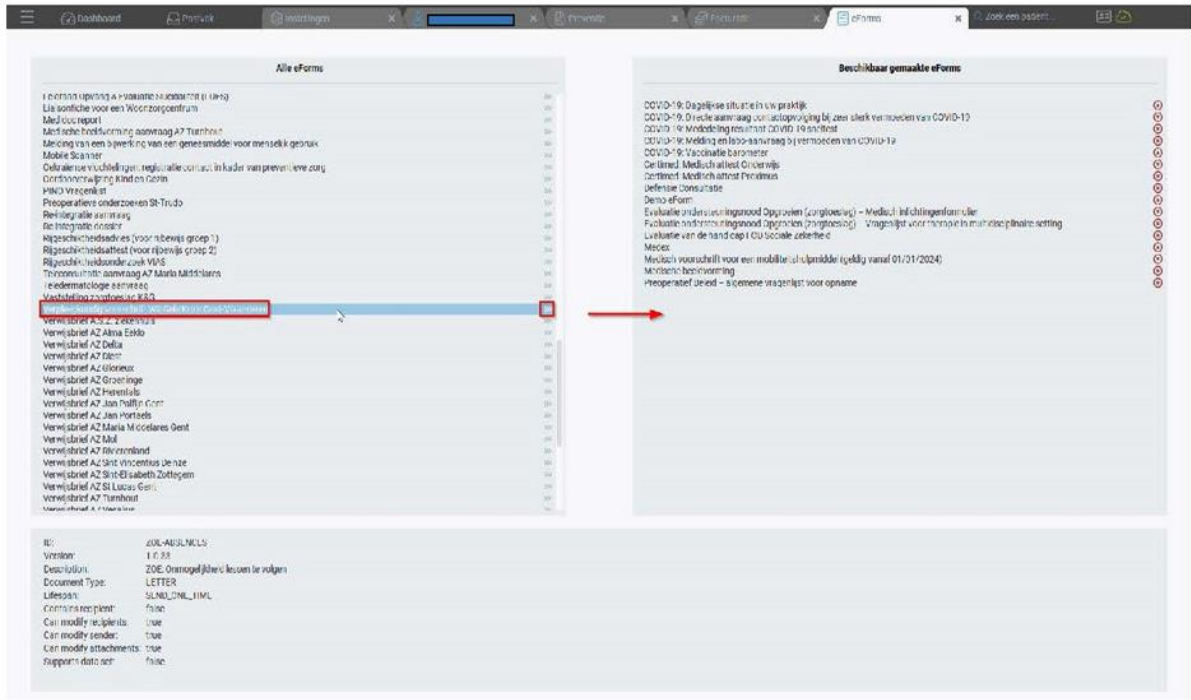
Dashboard Postvak Meldingen Protocols Facturatie eForms Zoek een patiënt

Alle eForms

Leidraad opvraag & Evaluatie Nabehandel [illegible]
Lia sonfiche voor een Woonzorgcentrum
Medicoreport
Medische beeldvorming aanvraag AZ Turnhout
Melding van een bijwerking van een geneesmiddel voor menselijk gebruik
Mobile Scanner
Gebruikersverplichtingen: regionale contact in kader van preventieve zorg
Oordoonderwijzing Kind en Gezin
PIND Vragenlijst
Preoperatieve onderzoeken St-Trudo
Re-integratie aanvraag
Re-integratie dossier
Rijgeschiktheidsadvies (voor rijbewijs groep 1)
Rijgeschiktheidsattest (voor rijbewijs groep 2)
Rijgeschiktheidsonderzoek VIAS
Teleconsultatie aanvraag AZ Maria Middelares
Teledermatologie aanvraag
Vaststelling zorgtoeslag K&G
Verpleegkundige verwijzing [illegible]
Verwijsbrief AZ Zeno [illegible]
Verwijsbrief AZ Alma Eeklo
Verwijsbrief AZ Delta
Verwijsbrief AZ Diest
Verwijsbrief AZ Glorieux
Verwijsbrief AZ Groeninge
Verwijsbrief AZ Herentals
Verwijsbrief AZ Jan Palfijn Gent
Verwijsbrief AZ Jan Portaels
Verwijsbrief AZ Maria Middelares Gent
Verwijsbrief AZ Mol
Verwijsbrief AZ Rivierenland
Verwijsbrief AZ Sint Vincentius Deinze
Verwijsbrief AZ Sint-Elisabeth Zottegem
Verwijsbrief AZ St Lucas Gent
Verwijsbrief AZ Turnhout
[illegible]

Beschikbaar gemaakte eForms

COVID-19: Dagelijkse situatie in uw praktijk
COVID-19: Directe aanvraag contactopvolging bij zeer sterk vermoeden van COVID-19
COVID-19: Mededeling resultaat COVID-19 sneltest
COVID-19: Melding en labo-aanvraag bij vermoeden van COVID-19
COVID-19: Vaccinatie barometer
Certimed: Medisch attest Onderwijs
Certimed: Medisch attest Proximus
Defensie Consultatie
Demo eForm
Evaluatie ondersteuningsnood Opgroeien (zorgtoeslag) – Medisch inlichtingenformulier
Evaluatie ondersteuningsnood Opgroeien (zorgtoeslag) – Vragenlijst voor therapie in multidisciplinaire setting
Evaluatie van de handicap FOD Sociale zekerheid
Medex
Medisch voorschrift voor een mobiliteitshulpmiddel (geldig vanaf 01/01/2024)
Medische beeldvorming
Preoperatief beleid – algemene vragenlijst voor opname

ID: ZOE-ABSENCES
Version: 1.0.33
Description: ZOE. Onmogelijkheid lessen te volgen
Document Type: LETTER
Lifespan: SEND_ONE_TIME
Contains recipient: false
Can modify recipients: true
Can modify sender: true
Can modify attachments: true
Supports date set: false